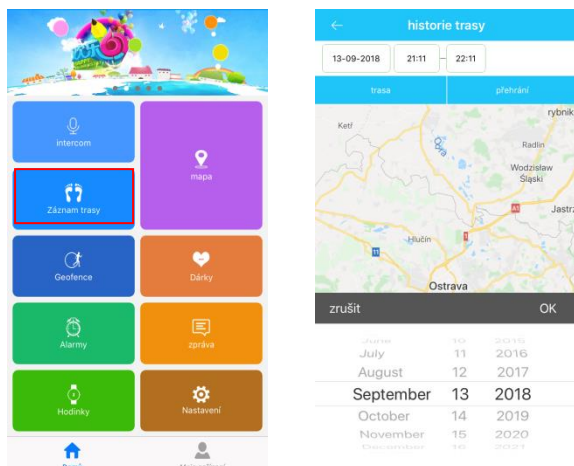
intercom

mapa

Záznam trasy

Geofence

Dárky

Alarmy

zpráva

Hodinky

Nastavení

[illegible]

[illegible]

historie trasy

13-09-2018

21:11

-

22:11

trasa

přehrání

Kietř

rybnik

Radlin

Wodzisław Śląski

Jastrz

A1

Hlučín

11

Ostrava

zrušit

OK

June 10 2015

July 11 2016

August 12 2017

September 13 2018

October 14 2019

November 15 2020

December 16 2021